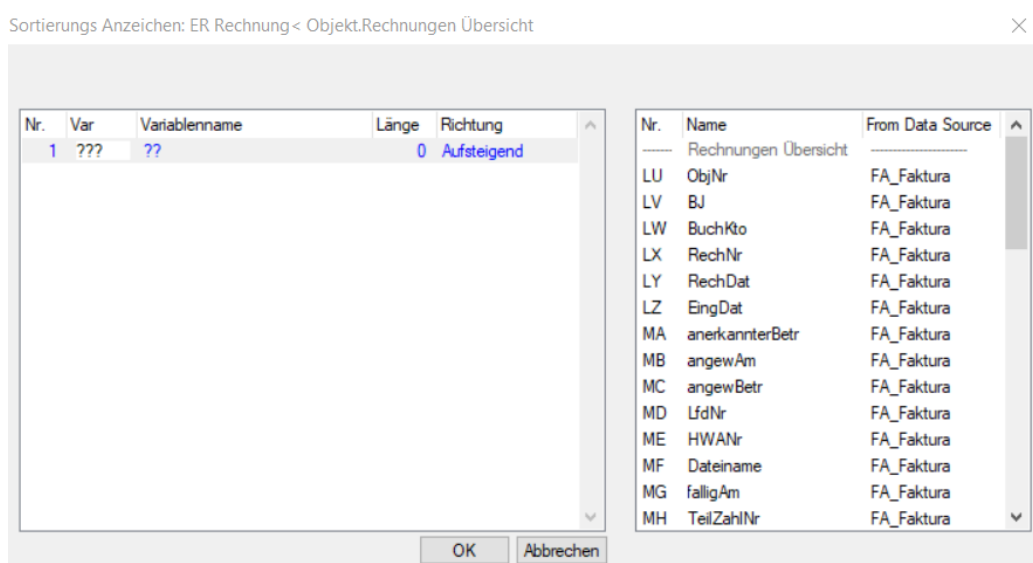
Sortierungs Anzeichen: ER Rechnung< Objekt.Rechnungen Übersicht

| Nr. | Var | Variablenname | Länge | Richtung |
|---|---|---|---|---|
| 1 | ??? | ?? | 0 | Aufsteigend |

| Nr. | Name | From Data Source |
|---|---|---|
| ------ | Rechnungen Übersicht | ---------------- |
| LU | ObjNr | FA_Faktura |
| LV | BJ | FA_Faktura |
| LW | BuchKto | FA_Faktura |
| LX | RechNr | FA_Faktura |
| LY | RechDat | FA_Faktura |
| LZ | EingDat | FA_Faktura |
| MA | anerkannterBetr | FA_Faktura |
| MB | angewAm | FA_Faktura |
| MC | angewBetr | FA_Faktura |
| MD | LfdNr | FA_Faktura |
| ME | HWANr | FA_Faktura |
| MF | Dateiname | FA_Faktura |
| MG | falligAm | FA_Faktura |
| MH | TeilZahlNr | FA_Faktura |

OK Abbrechen